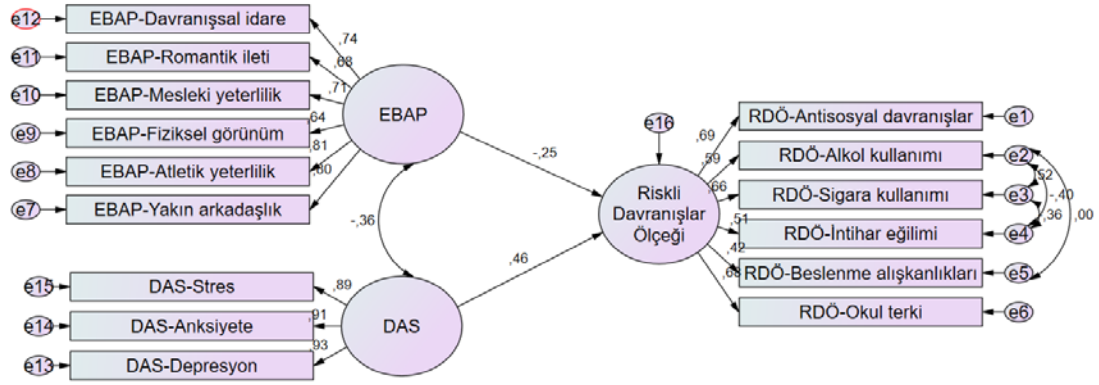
e12
EBAP-Davranışsal idare
,74
e11
EBAP-Romantik ileti
,68
e10
EBAP-Mesleki yeterlilik
,71
e9
EBAP-Fiziksel görünüm
,64
e8
EBAP-Atletik yeterlilik
,81
e7
EBAP-Yakın arkadaşlık
,60
EBAP
-,36
-,25
e16
Riskli Davranışlar Ölçeği
,46
e15
DAS-Stres
,89
e14
DAS-Anksiyete
,91
e13
DAS-Depresyon
,93
DAS
,69
RDÖ-Antisosyal davranışlar
e1
,59
RDÖ-Alkol kullanımı
e2
,66
RDÖ-Sigara kullanımı
e3
,51
RDÖ-İntihar eğilimi
e4
,42
RDÖ-Beslenme alışkanlıkları
e5
,68
RDÖ-Okul terki
e6
,52
-,40
,36
,00